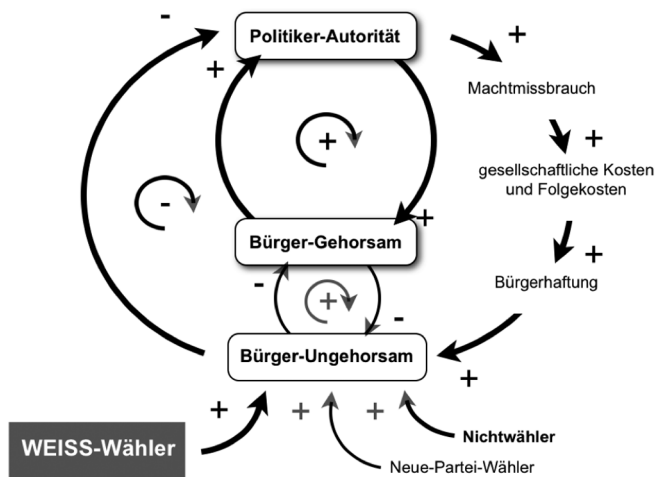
Politiker-Autorität

Machtmissbrauch

gesellschaftliche Kosten und Folgekosten

Bürgerhaftung

Bürger-Gehorsam

Bürger-Ungehorsam

WEISS-Wähler

Nichtwähler

Neue-Partei-Wähler

-
+
+
+
+
+
+
-
-
-
+
+
+
+
+
+
+